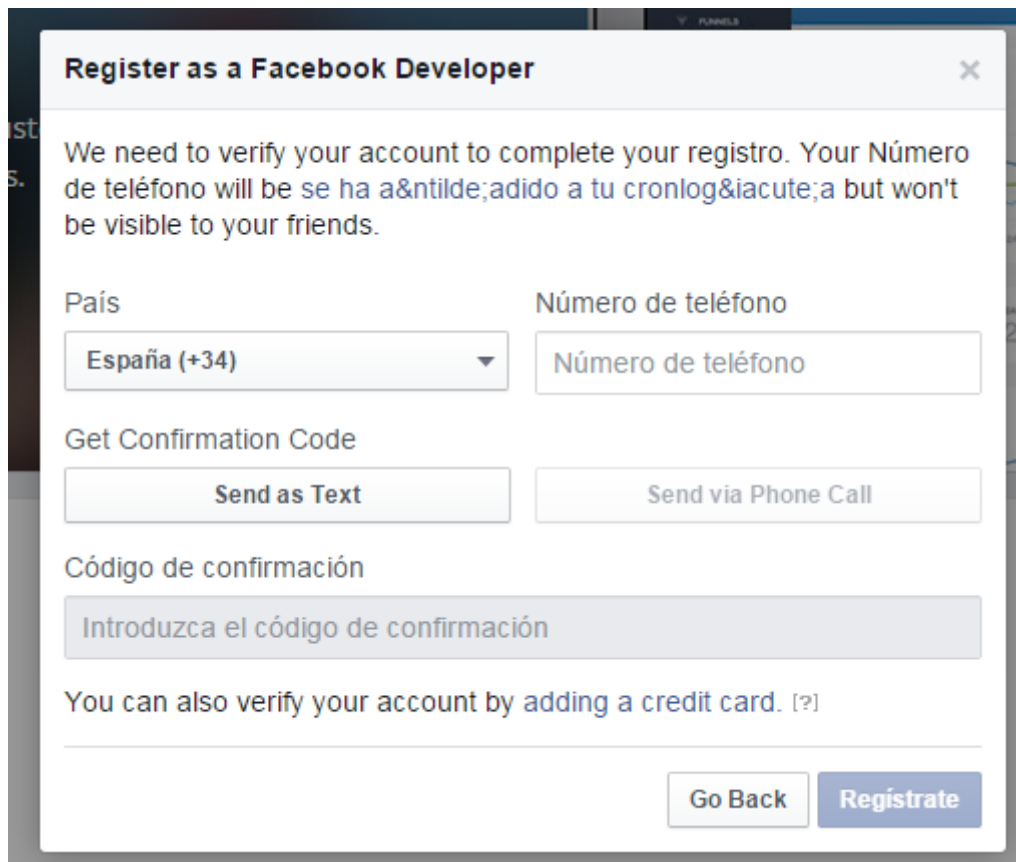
Register as a Facebook Developer

×

We need to verify your account to complete your registro. Your Número de teléfono will be se ha a&ntilde;adido a tu cronlog&iacute;a but won't be visible to your friends.

País

España (+34)

Número de teléfono

Número de teléfono

Get Confirmation Code

Send as Text

Send via Phone Call

Código de confirmación

Introduzca el código de confirmación

You can also verify your account by adding a credit card. [?]

Go Back

Regístrate